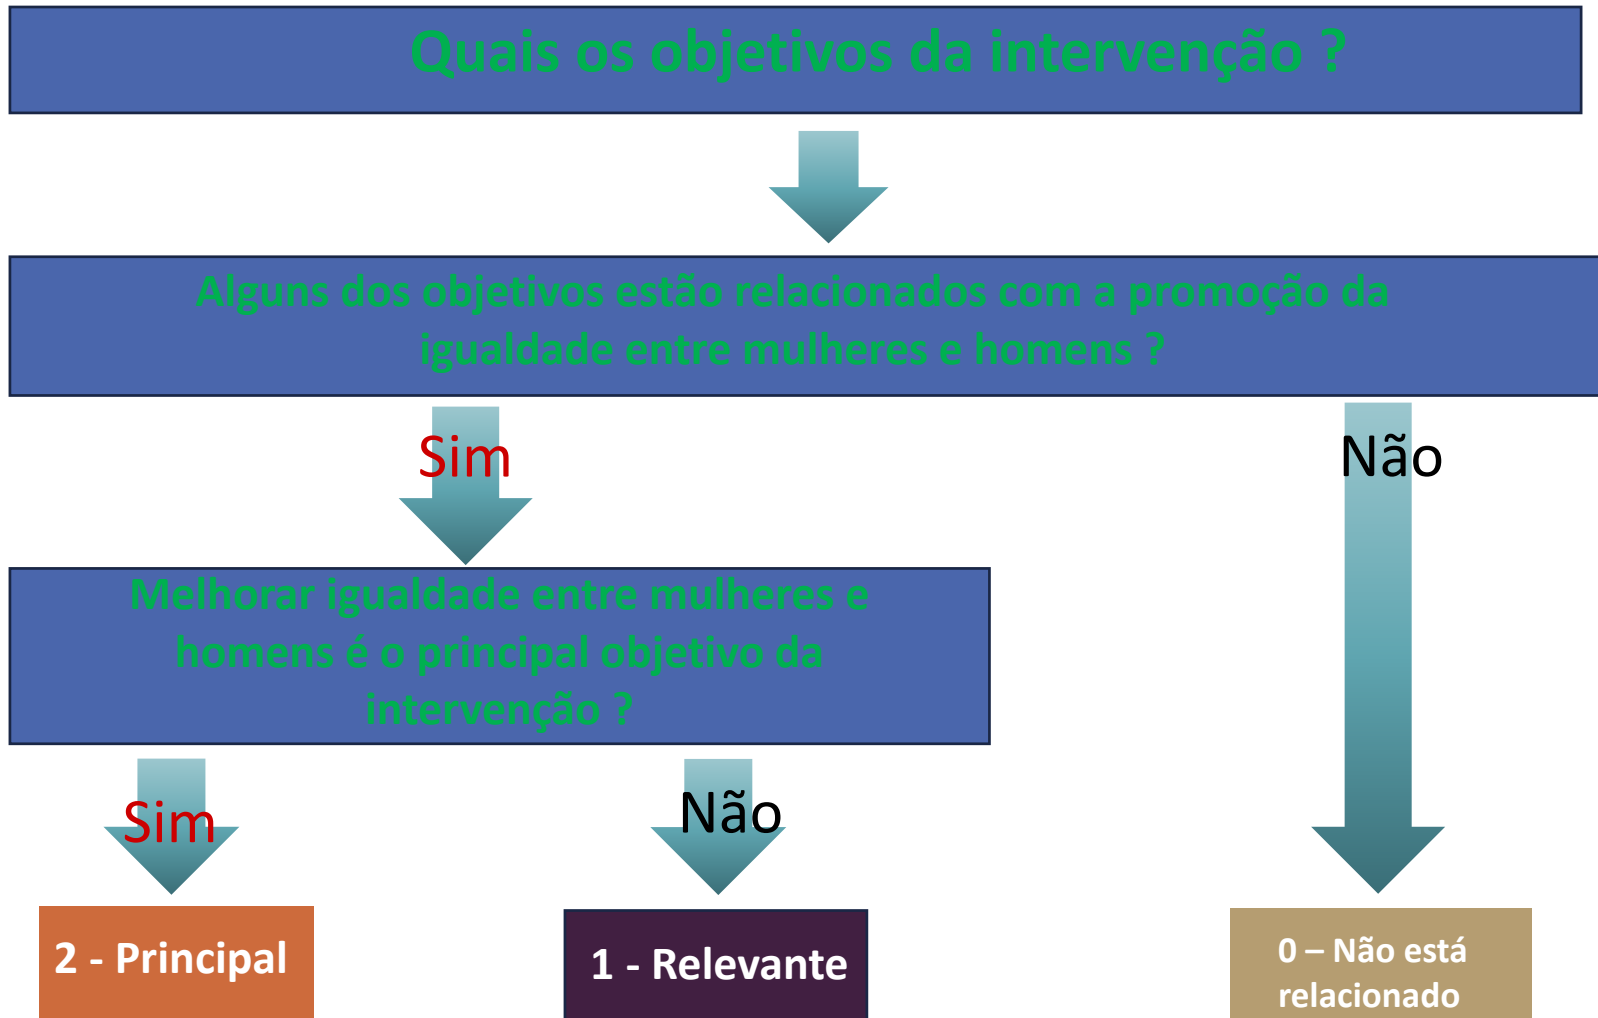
Quais os objetivos da intervenção ?

Alguns dos objetivos estão relacionados com a promoção da igualdade entre mulheres e homens ?

Sim

Não

Melhorar igualdade entre mulheres e homens é o principal objetivo da intervenção ?

Sim

Não

2 - Principal

1 - Relevante

0 – Não está relacionado